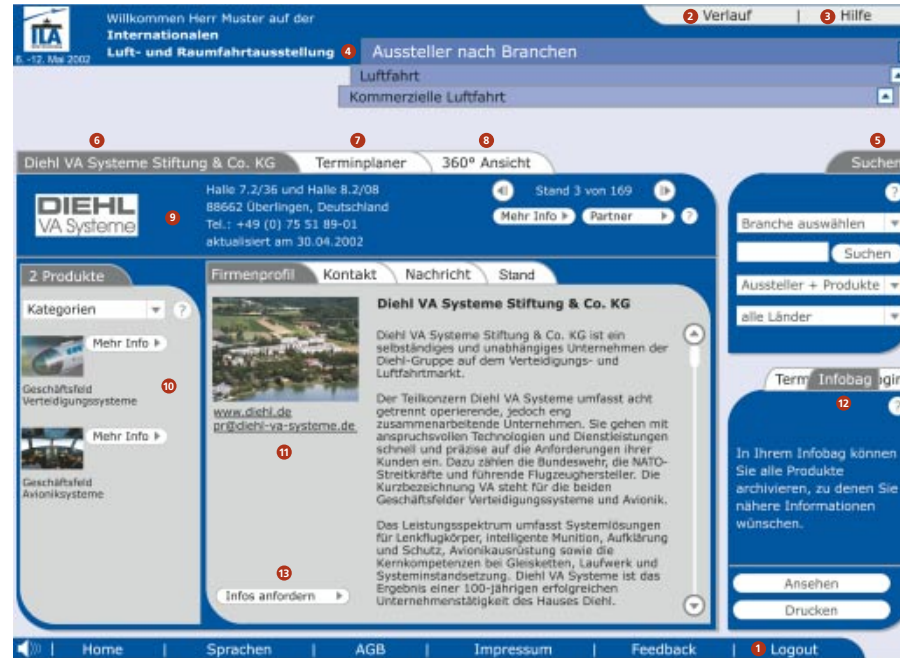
ILA
6.-12. Mai 2002

Willkommen Herr Muster auf der
Internationalen
Luft- und Raumfahrtausstellung 4

2 Verlauf | 3 Hilfe

Aussteller nach Branchen
Luftfahrt
Kommerzielle Luftfahrt

6 7 8 5

Diehl VA Systeme Stiftung & Co. KG | Terminplaner | 360° Ansicht | Suchen

DIEHL
VA Systeme
9

Halle 7.2/36 und Halle 8.2/08
88662 Überlingen, Deutschland
Tel.: +49 (0) 75 51 89-01
aktualisiert am 30.04.2002

Stand 3 von 169
Mehr Info | Partner ?

?
Branche auswählen
Suchen
Aussteller + Produkte
alle Länder

2 Produkte
Kategorien ?
Mehr Info
10
Geschäftsfeld
Verteidigungssysteme
Mehr Info
Geschäftsfeld
Avioniksysteme

Firmenprofil | Kontakt | Nachricht | Stand

www.diehl.de
pr@diehl-va-systeme.de
11

Diehl VA Systeme Stiftung & Co. KG

Diehl VA Systeme Stiftung & Co. KG ist ein selbständiges und unabhängiges Unternehmen der Diehl-Gruppe auf dem Verteidigungs- und Luftfahrtmarkt.

Der Teilkonzern Diehl VA Systeme umfasst acht getrennt operierende, jedoch eng zusammenarbeitende Unternehmen. Sie gehen mit anspruchsvollen Technologien und Dienstleistungen schnell und präzise auf die Anforderungen ihrer Kunden ein. Dazu zählen die Bundeswehr, die NATO-Streitkräfte und führende Flugzeughersteller. Die Kurzbezeichnung VA steht für die beiden Geschäftsfelder Verteidigungssysteme und Avionik.

Das Leistungsspektrum umfasst Systemlösungen für Lenkflugkörper, intelligente Munition, Aufklärung und Schutz, Avionikausrüstung sowie die Kernkompetenzen bei Gleisketten, Laufwerk und Systeminstandsetzung. Diehl VA Systeme ist das Ergebnis einer 100-jährigen erfolgreichen Unternehmenstätigkeit des Hauses Diehl.

13
Infos anfordern

Term Infobag gi
12 ?

In Ihrem Infobag können Sie alle Produkte archivieren, zu denen Sie nähere Informationen wünschen.

Ansehen
Drucken

| Home | Sprachen | AGB | Impressum | Feedback | 1 Logout